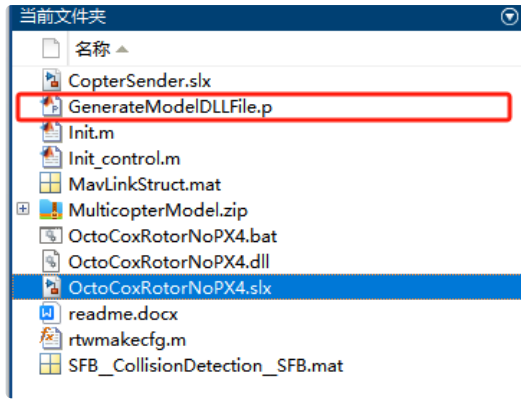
当前文件夹

名称 ▲

CopterSender.slx
GenerateModelDLLFile.p
Init.m
Init_control.m
MavLinkStruct.mat
MulticopterModel.zip
OctoCoxRotorNoPX4.bat
OctoCoxRotorNoPX4.dll
OctoCoxRotorNoPX4.slx
readme.docx
rtwmakecfg.m
SFB__CollisionDetection__SFB.mat